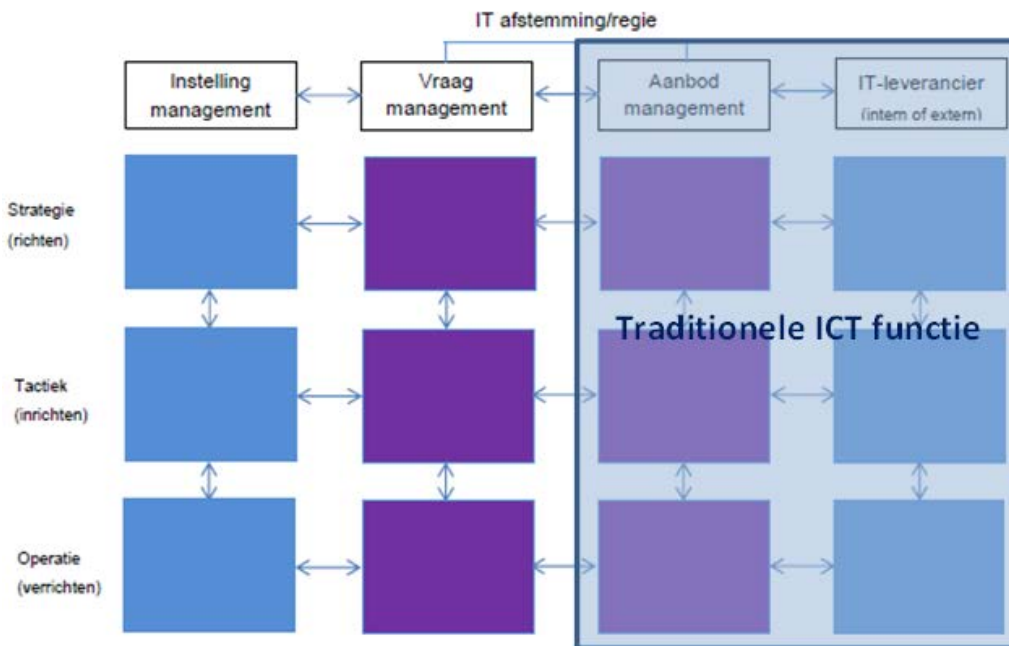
IT afstemming/regie

Instelling management

Vraag management

Aanbod management

IT-leverancier (intern of extern)

Strategie (richten)

Traditionele ICT functie

Tactiek (inrichten)

Operatie (verrichten)